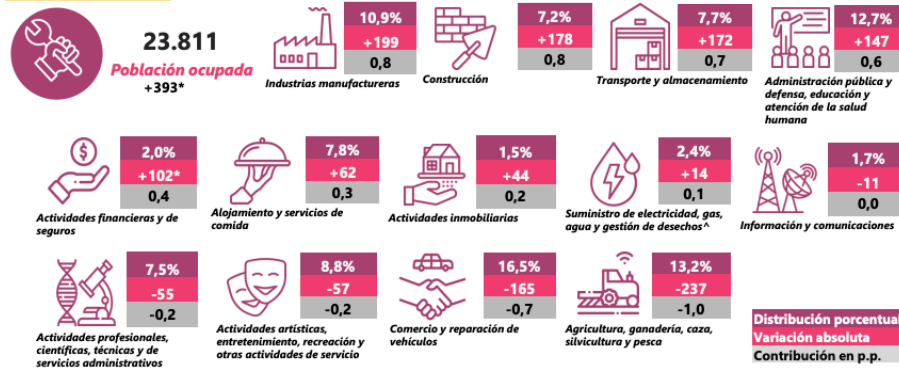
23.811
Población ocupada
+393*

Industrias manufactureras
10,9%
+199
0,8

Construcción
7,2%
+178
0,8

Transporte y almacenamiento
7,7%
+172
0,7

Administración pública y defensa, educación y atención de la salud humana
12,7%
+147
0,6

Actividades financieras y de seguros
2,0%
+102*
0,4

Alojamiento y servicios de comida
7,8%
+62
0,3

Actividades inmobiliarias
1,5%
+44
0,2

Suministro de electricidad, gas, agua y gestión de desechos^
2,4%
+14
0,1

Información y comunicaciones
1,7%
-11
0,0

Actividades profesionales, científicas, técnicas y de servicios administrativos
7,5%
-55
-0,2

Actividades artísticas, entretenimiento, recreación y otras actividades de servicio
8,8%
-57
-0,2

Comercio y reparación de vehículos
16,5%
-165
-0,7

Agricultura, ganadería, caza, silvicultura y pesca
13,2%
-237
-1,0

Distribución porcentual
Variación absoluta
Contribución en p.p.